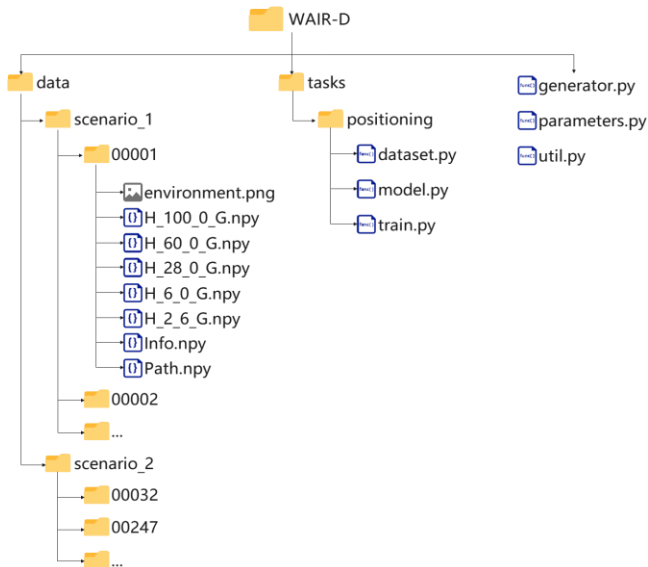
WAIR-D

data

scenario_1

00001

environment.png

H_100_0_G.npy

H_60_0_G.npy

H_28_0_G.npy

H_6_0_G.npy

H_2_6_G.npy

Info.npy

Path.npy

00002

...

scenario_2

00032

00247

...

tasks

positioning

dataset.py

model.py

train.py

generator.py

parameters.py

util.py